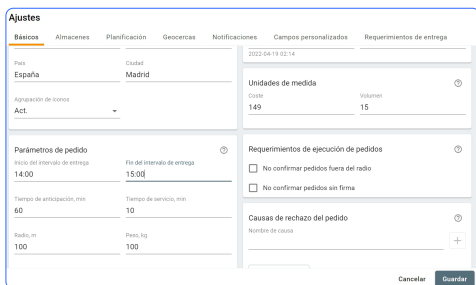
Ajustes

Básicos Almacenes Planificación Geocercas Notificaciones Campos personalizados Requerimientos de entrega

2022-04-19 02:14

País
España

Ciudad
Madrid

Agrupación de íconos
Act.

Unidades de medida

Coste
149

Volumen
15

Parámetros de pedido

Inicio del intervalo de entrega
14:00

Fin del intervalo de entrega
15:00

Tiempo de anticipación, min
60

Tiempo de servicio, min
10

Radio, m
100

Peso, kg
100

Requerimientos de ejecución de pedidos

No confirmar pedidos fuera del radio

No confirmar pedidos sin firma

Causas de rechazo del pedido

Nombre de causa

+

Cancelar Guardar